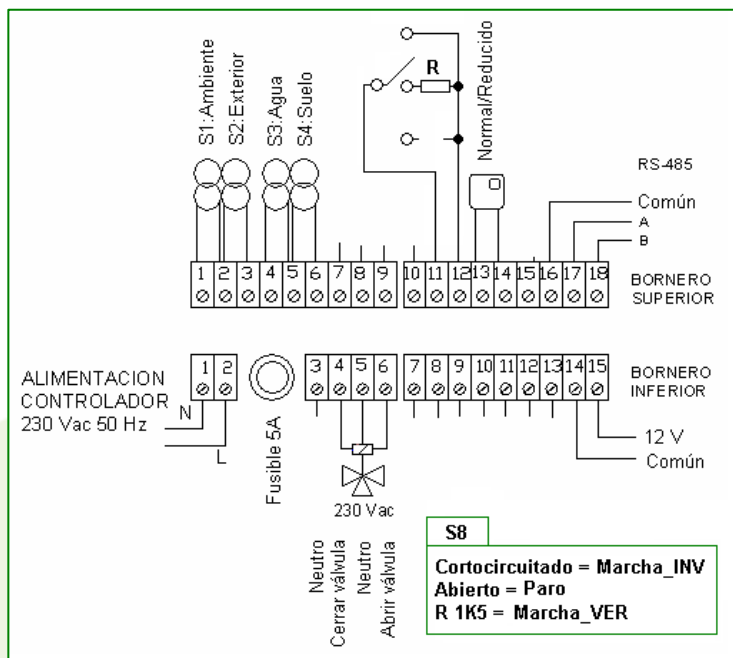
S1:Ambiente
S2:Exterior
S3:Agua
S4:Suelo

R

Normal/Reducido

RS-485

Común
A
B

1 2 3 4 5 6 7 8 9 10 11 12 13 14 15 16 17 18

BORNERO SUPERIOR

ALIMENTACION CONTROLADOR
230 Vac 50 Hz
N
L

1 2

Fusible 5A

3 4 5 6

230 Vac

Neutro
Cerrar válvula
Neutro
Abrir válvula

7 8 9 10 11 12 13 14 15

BORNERO INFERIOR

12 V
Común

S8

Cortocircuitado = Marcha_INV
Abierto = Paro
R 1K5 = Marcha_VER